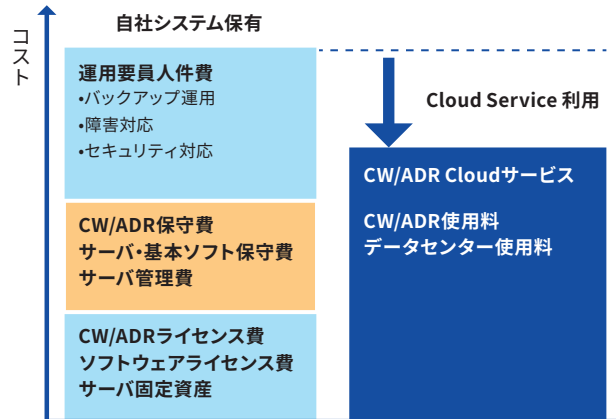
コスト

自社システム保有

運用要員人件費
•バックアップ運用
•障害対応
•セキュリティ対応

CW/ADR保守費
サーバ・基本ソフト保守費
サーバ管理費

CW/ADRライセンス費
ソフトウェアライセンス費
サーバ固定資産

Cloud Service 利用

CW/ADR Cloudサービス

CW/ADR使用料
データセンター使用料